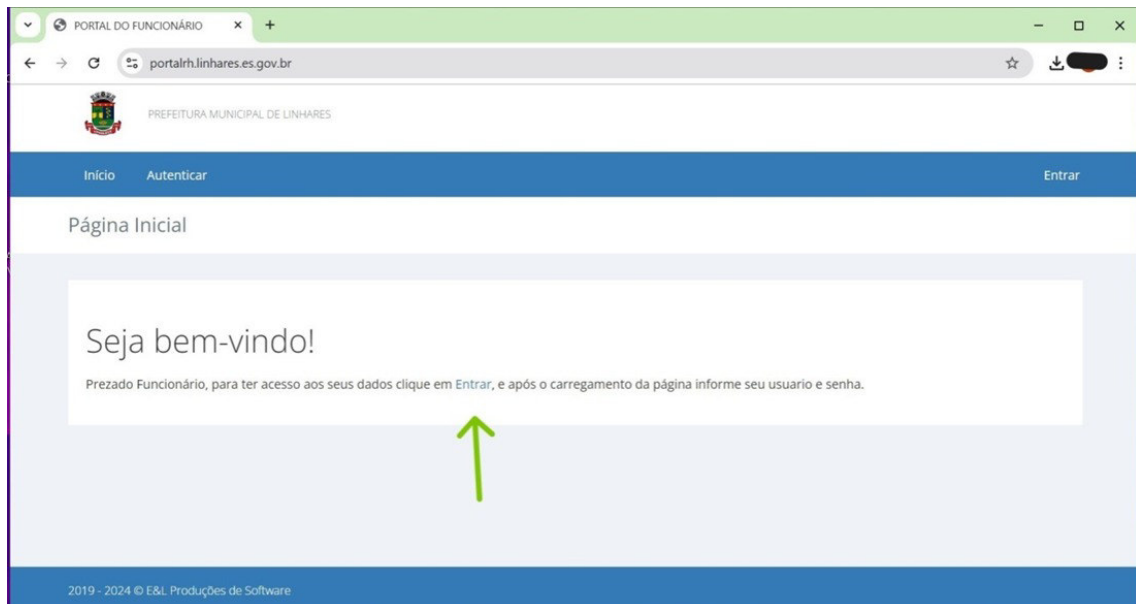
PORTAL DO FUNCIONÁRIO

portalrh.linhares.es.gov.br

PREFEITURA MUNICIPAL DE LINHARES

Início Autenticar

Entrar

Página Inicial

Seja bem-vindo!

Prezado Funcionário, para ter acesso aos seus dados clique em Entrar, e após o carregamento da página informe seu usuario e senha.

2019 - 2024 © E&L Produções de Software